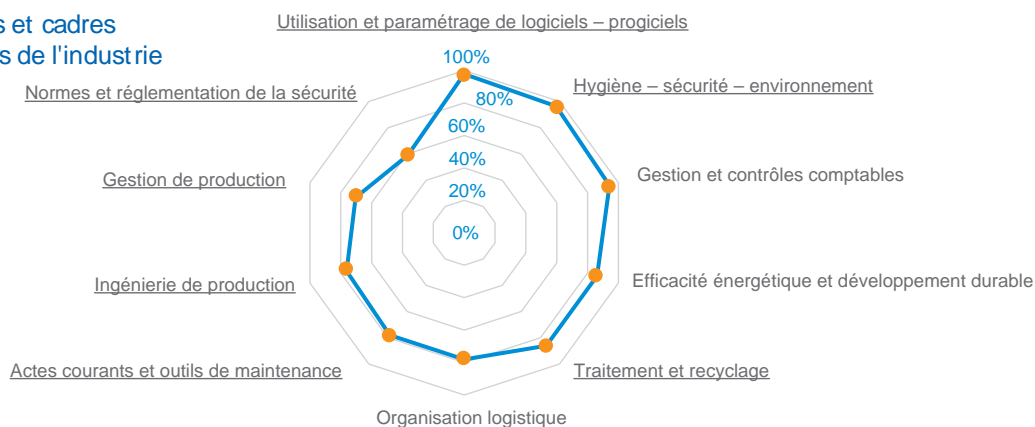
s et cadres
s de l'industrie

Utilisation et paramétrage de logiciels – progiciels

100%
80%
60%
40%
20%
0%

Hygiène – sécurité – environnement

Normes et réglementation de la sécurité

Gestion de production

Gestion et contrôles comptables

Ingénierie de production

Efficacité énergétique et développement durable

Actes courants et outils de maintenance

Traitement et recyclage

Organisation logistique